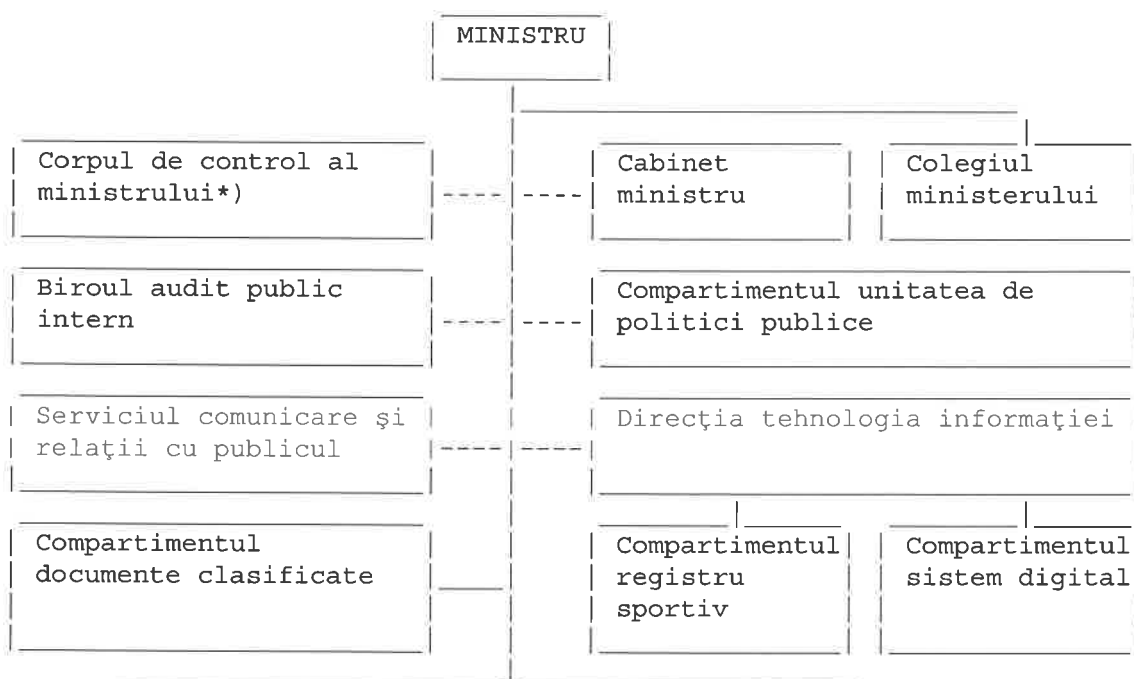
MINISTRU

Corpul de control al ministrului*)

Cabinet ministru

Colegiul ministerului

Biroul audit public intern

Compartimentul unitatea de politici publice

Serviciul comunicare şi relaţii cu publicul

Direcţia tehnologia informaţiei

Compartimentul documente clasificate

Compartimentul registru sportiv

Compartimentul sistem digital